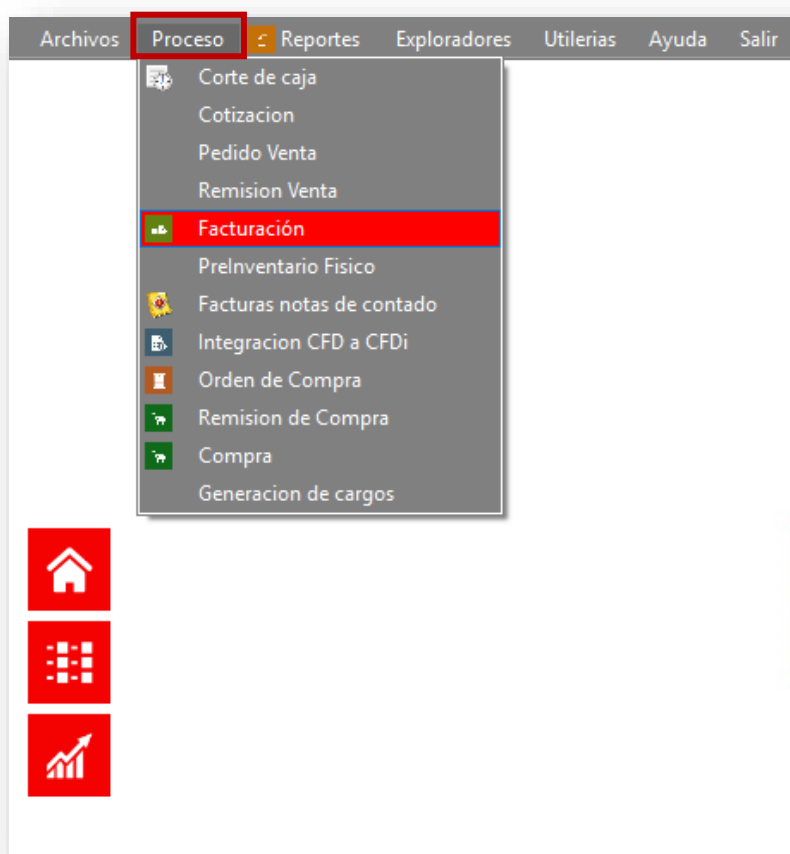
Archivos Proceso Reportes Exploradores Utilerias Ayuda Salir

Corte de caja
Cotizacion
Pedido Venta
Remision Venta
Facturación
PreInventario Fisico
Facturas notas de contado
Integracion CFD a CFDi
Orden de Compra
Remision de Compra
Compra
Generacion de cargos